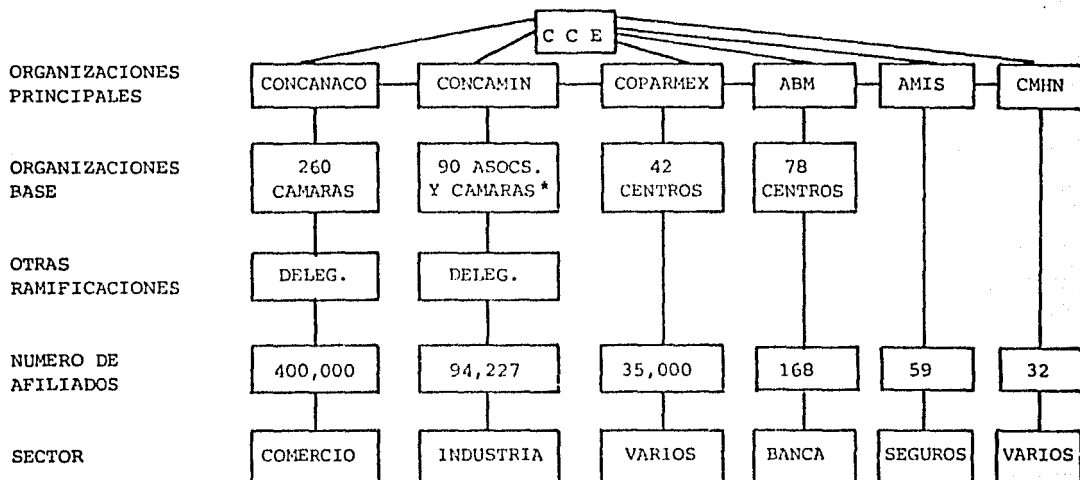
C C E

ORGANIZACIONES PRINCIPALES

CONCANACO

CONCAMIN

COPARMEX

ABM

AMIS

CMHN

ORGANIZACIONES BASE

260 CAMARAS

90 ASOCS. Y CAMARAS *

42 CENTROS

78 CENTROS

OTRAS RAMIFICACIONES

DELEG.

DELEG.

NUMERO DE AFILIADOS

400,000

94,227

35,000

168

59

32

SECTOR

COMERCIO

INDUSTRIA

VARIOS

BANCA

SEGUROS

VARIOS